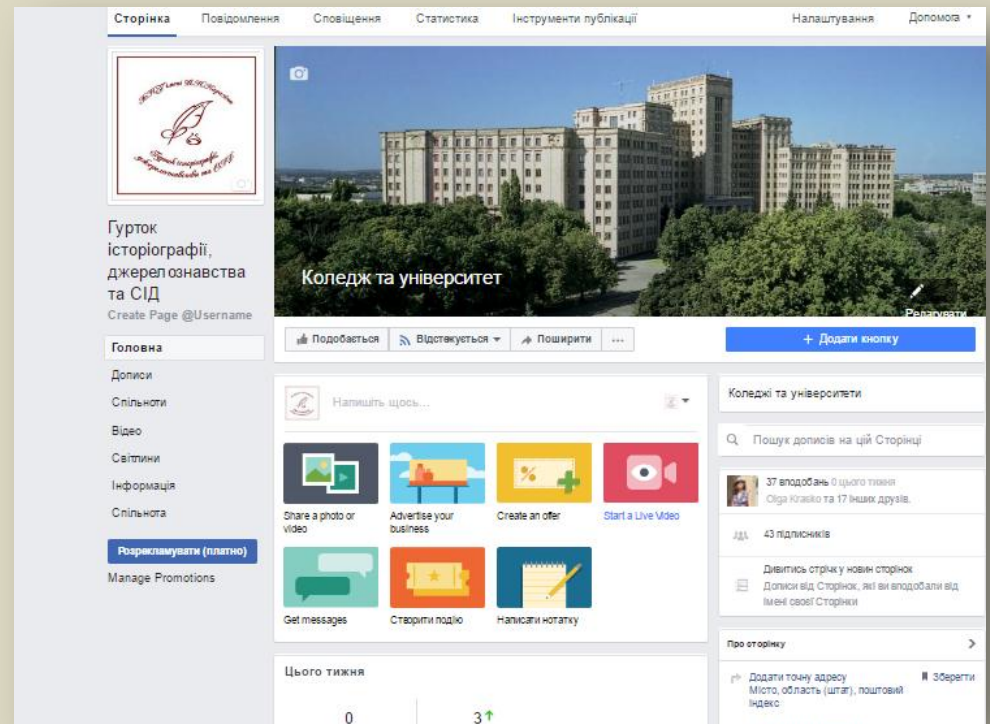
Сторінка Повідомлення Сповіщення Статистика Інструменти публікації Налаштування Допомога ▾

Гурток історіографії, джерелознавства та СІД
Create Page @Username

Головна
Дописи
Спільноти
Відео
Світлини
Інформація
Спільнота

Розрекламувати (платно)
Manage Promotions

Коледж та університет
Редагувати

Подобається Відстежується ▾ Поширити ...
+ Додати кнопку

Напишіть щось...

Share a photo or video
Advertise your business
Create an offer
Start a Live Video
Get messages
Створити подію
Написати нотатку

Цього тижня
0
3↑

Коледжі та університети
Пошук дописів на цій Сторінці
37 вподобань 0 цього тижня
Olga Krasko та 17 інших друзів.
43 підписників
Дивитись стрічку новин сторінок
Дописи від Сторінок, які ви вподобали від імені своєї Сторінки

Про сторінку
Додати точну адресу
Місто, область (штат), поштовий індекс
Зберегти